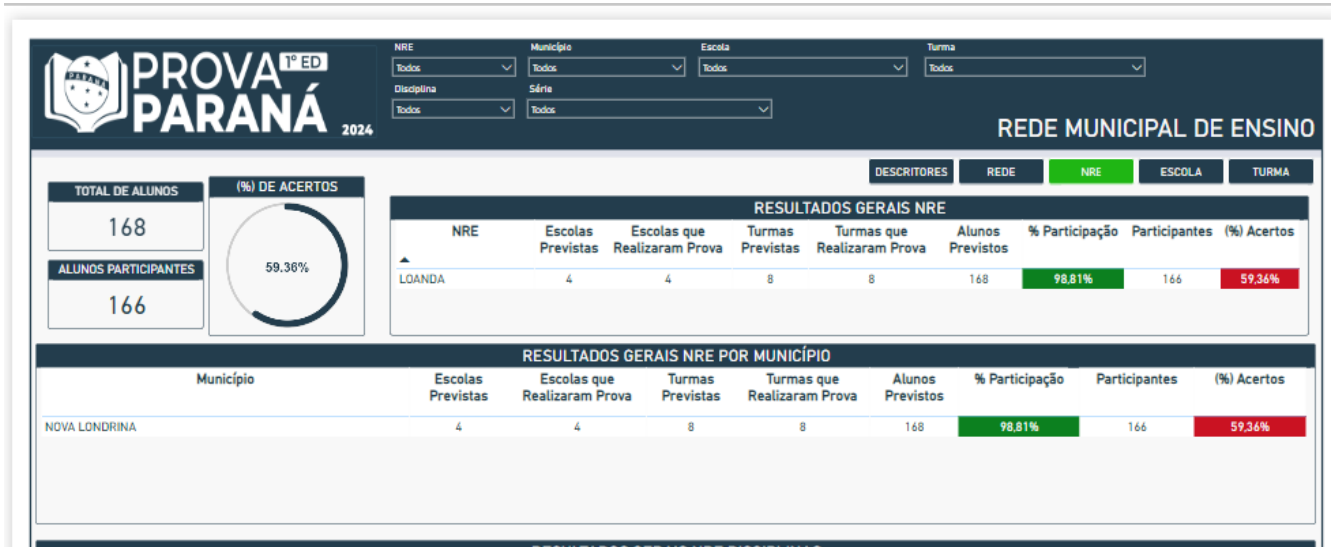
PARANÁ PROVA 1º ED PARANÁ 2024

NRE Todos
Município Todos
Escola Todos
Turma Todos
Disciplina Todos
Série Todos

REDE MUNICIPAL DE ENSINO

DESCRITORES REDE NRE ESCOLA TURMA

TOTAL DE ALUNOS
168

(%) DE ACERTOS
59,36%

ALUNOS PARTICIPANTES
166

RESULTADOS GERAIS NRE

| NRE | Escolas Previstas | Escolas que Realizaram Prova | Turmas Previstas | Turmas que Realizaram Prova | Alunos Previstos | % Participação | Participantes | (%) Acertos |
|---|---|---|---|---|---|---|---|---|
| LOANDA | 4 | 4 | 8 | 8 | 168 | 98,81% | 166 | 59,36% |

RESULTADOS GERAIS NRE POR MUNICÍPIO

| Município | Escolas Previstas | Escolas que Realizaram Prova | Turmas Previstas | Turmas que Realizaram Prova | Alunos Previstos | % Participação | Participantes | (%) Acertos |
|---|---|---|---|---|---|---|---|---|
| NOVA LONDRINA | 4 | 4 | 8 | 8 | 168 | 98,81% | 166 | 59,36% |

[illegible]